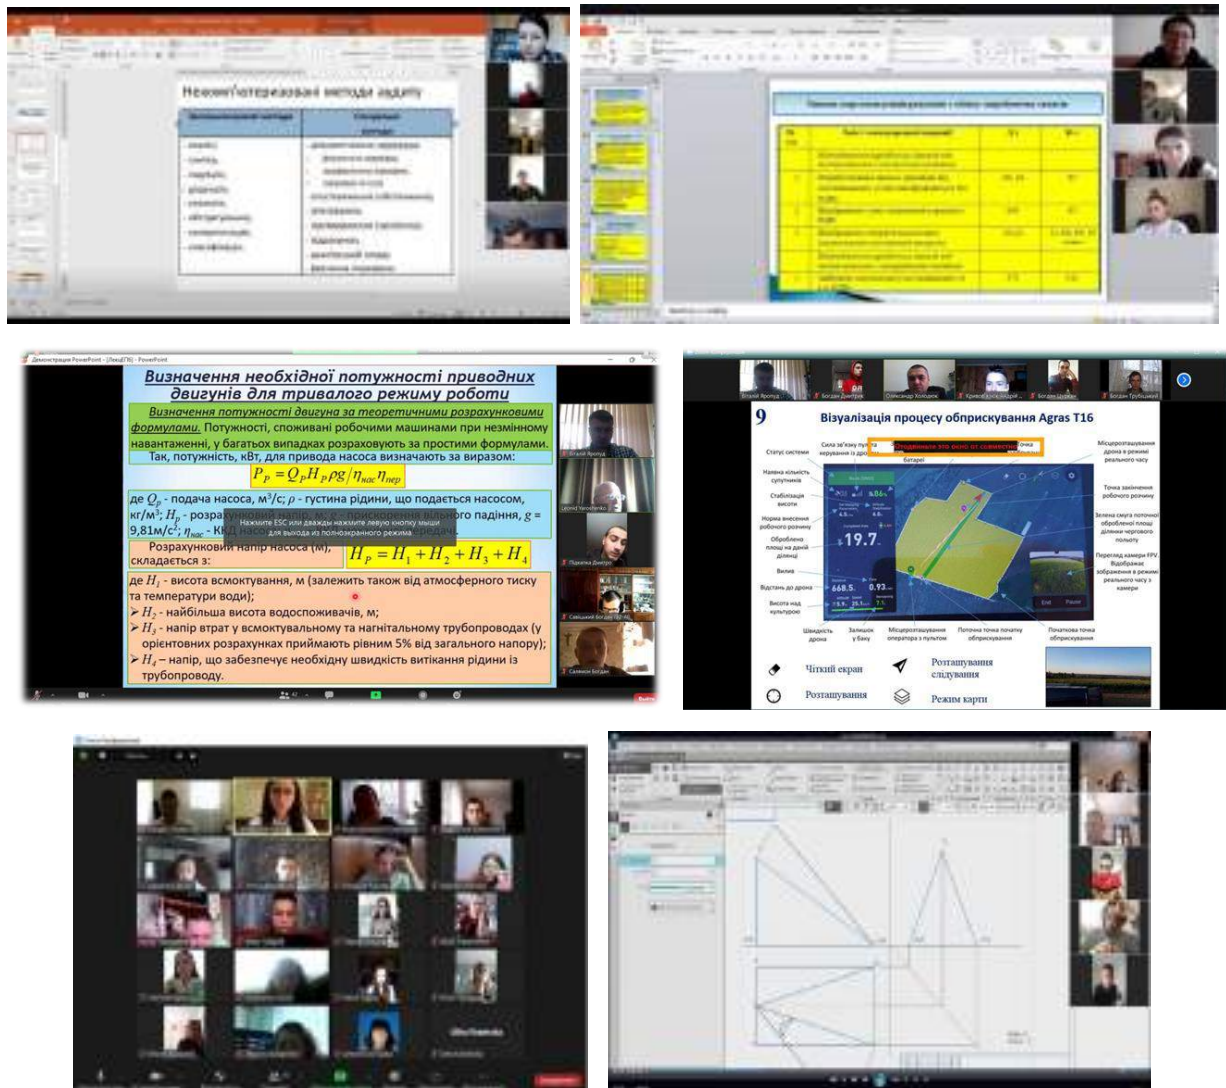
Неекспертизовані методи аудиту

Визначення необхідної потужності приводних двигунів для тривалого режиму роботи

Визначення потужності двигуна за теоретичними розрахунковими формулами. Потужності, споживані робочими машинами при незмінному навантаженні, у багатьох випадках розраховують за простими формулами.

Так, потужність, кВт, для привода насоса визначають за виразом:

$P_P = Q_P H_P \rho g / \eta_{нас} \eta_{пер}$

де $Q_p$ - подача насоса, м$^3$/с; $\rho$ - густина рідини, що подається насосом, кг/м$^3$; $H_p$ - розрахунковий напір, м; $g$ - прискорення вільного падіння, $g$ = 9,81м/с$^2$; $\eta_{нас}$ - ККД насоса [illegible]

Нажмите ESC или дважды нажмите левую кнопку мыши для выхода из полноэкранного режима

Розрахунковий напір насоса (м), складається з:

$H_P = H_1 + H_2 + H_3 + H_4$

де $H_1$ - висота всмоктування, м (залежить також від атмосферного тиску та температури води);
➢ $H_2$ - найбільша висота водоспоживачів, м;
➢ $H_3$ - напір втрат у всмоктувальному та нагнітальному трубопроводах (у орієнтовних розрахунках приймають рівним 5% від загального напору);
➢ $H_4$ - напір, що забезпечує необхідну швидкість витікання рідини із трубопроводу.

9 Візуалізація процесу обприскування Agras T16

Статус системи
Сила зв'язку пульта керування із дроном
Навна кількість супутників
Стабілізація висоти
Норма внесення робочого розчину
Оброблено площі на даній ділянці
Вилив
Відстань до дрона
Висота над культурою
Швидкість дрона
Залишок у баку
Місцерозташування оператора з пультом
Поточна точка початку обприскування
Початкова точка обприскування
Місцерозташування дрона в режимі реального часу
Точка закінчення робочого розчину
Зелена смуга поточної обробленої площі ділянки чергового польоту
Перегляд камери FPV. Відображає зображення в режимі реального часу з камери
Отодвинули это окно от совместного
19.7
668.5
0.93

Чіткий екран
Розташування слідування
Розташування
Режим карти